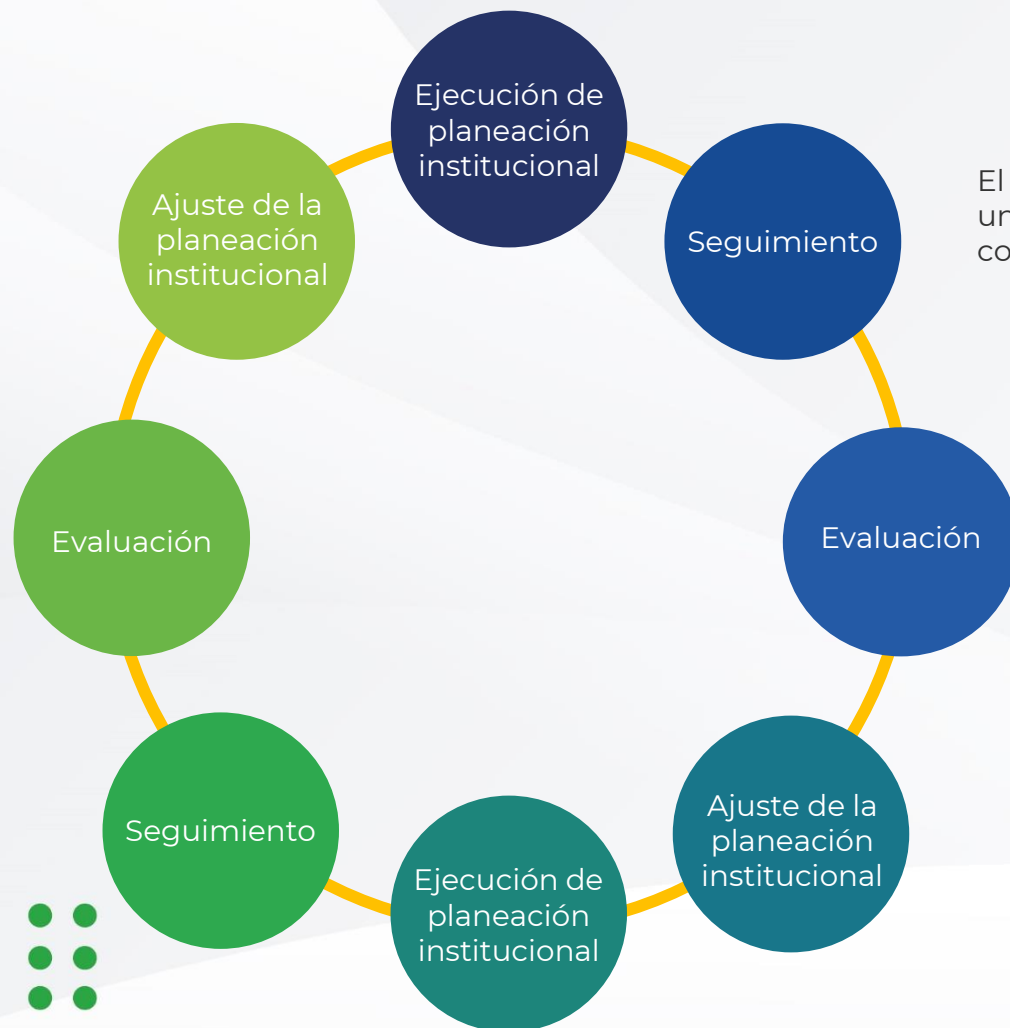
Ejecución de planeación institucional

Seguimiento

Evaluación

Ajuste de la planeación institucional

Ejecución de planeación institucional

Seguimiento

Evaluación

Ajuste de la planeación institucional

El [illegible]
un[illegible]
co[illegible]